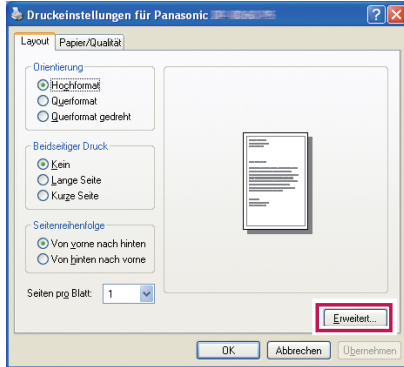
Druckeinstellungen für Panasonic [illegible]

Layout
Papier/Qualität

Orientierung
Hochformat
Querformat
Querformat gedreht

Beidseitiger Druck
Kein
Lange Seite
Kurze Seite

Seitenreihenfolge
Von vorne nach hinten
Von hinten nach vorne

Seiten pro Blatt: 1

Erweitert...

OK
Abbrechen
Übernehmen